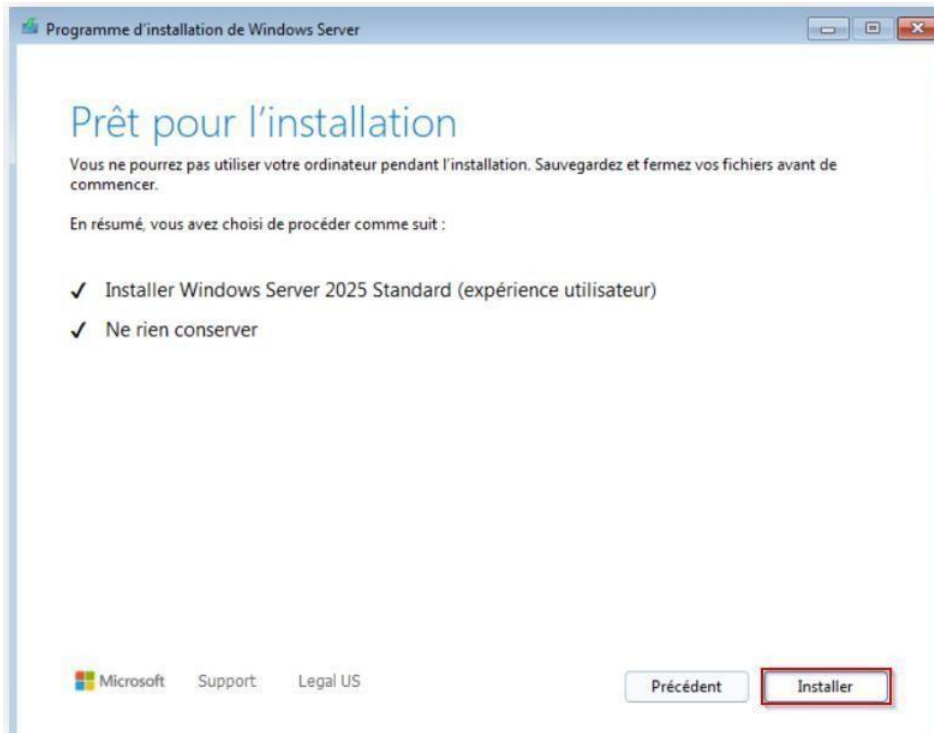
Programme d'installation de Windows Server

Prêt pour l'installation

Vous ne pourrez pas utiliser votre ordinateur pendant l'installation. Sauvegardez et fermez vos fichiers avant de commencer.

En résumé, vous avez choisi de procéder comme suit :

✓ Installer Windows Server 2025 Standard (expérience utilisateur)

✓ Ne rien conserver

Microsoft Support Legal US

Précédent

Installer